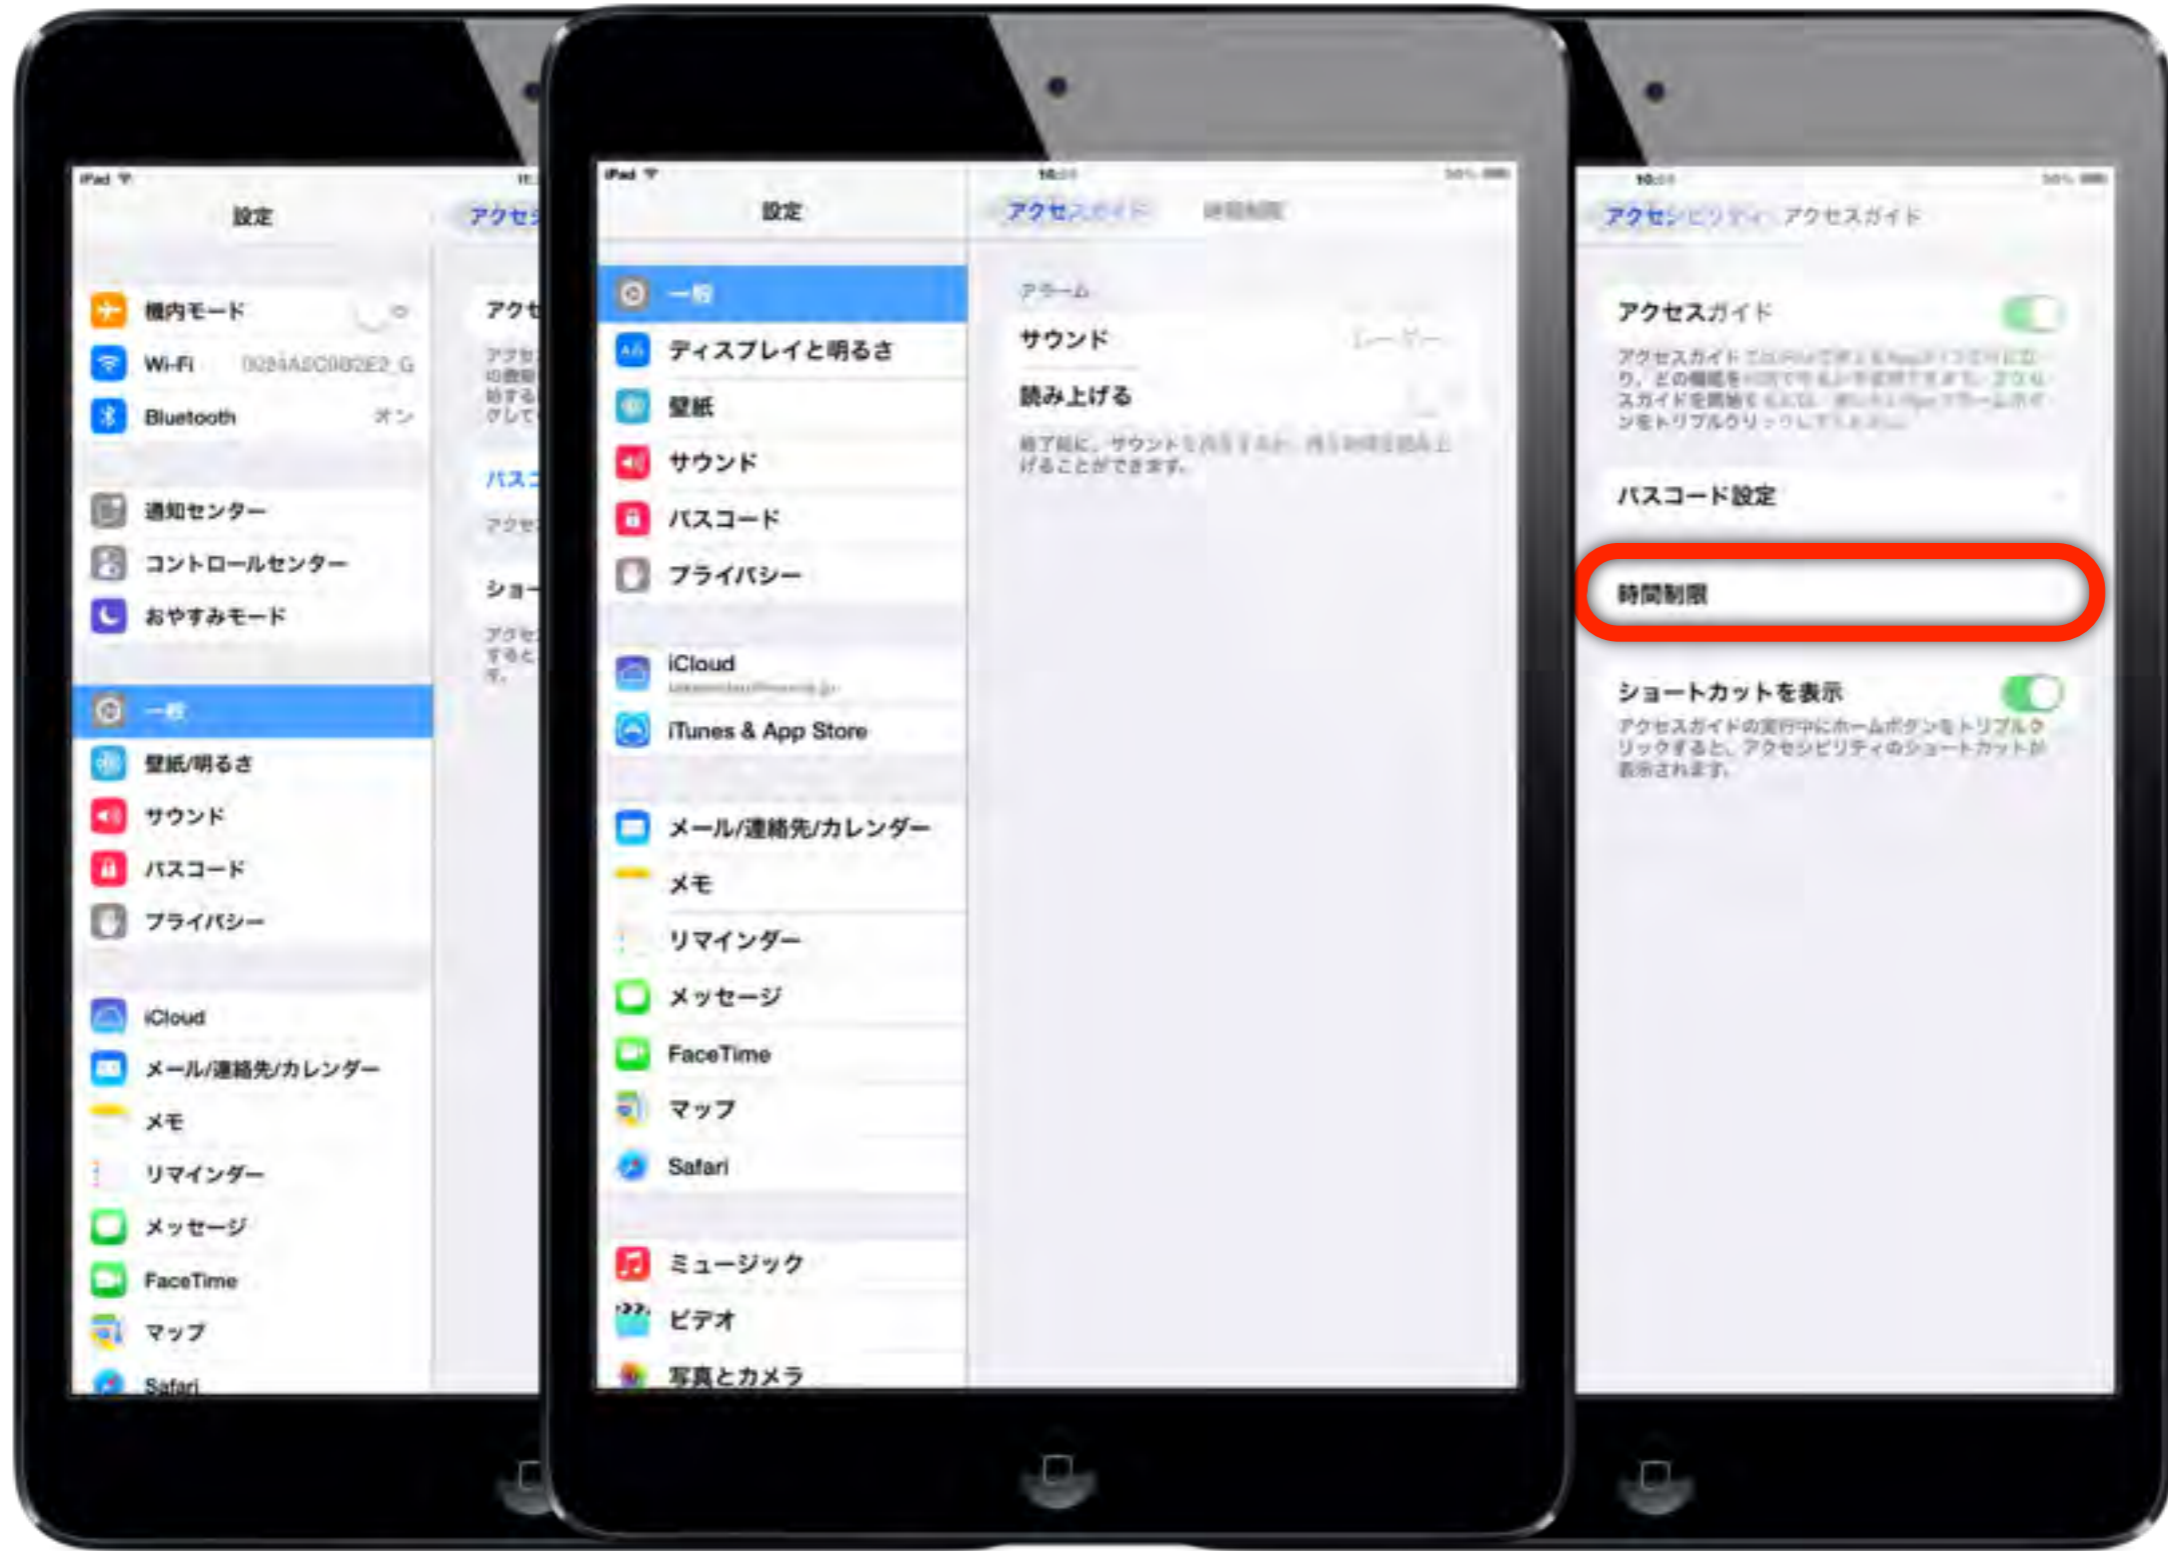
iPad

設定

アクセ

機内モード

Wi-Fi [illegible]

Bluetooth オン

通知センター

コントロールセンター

おやすみモード

一般

壁紙/明るさ

サウンド

パスコード

プライバシー

iCloud

メール/連絡先/カレンダー

メモ

リマインダー

メッセージ

FaceTime

マップ

Safari

アクセ

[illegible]

パスコ

アクセ

ショー

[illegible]

iPad

10:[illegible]

設定

一般

ディスプレイと明るさ

壁紙

サウンド

パスコード

プライバシー

iCloud

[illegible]

iTunes & App Store

メール/連絡先/カレンダー

メモ

リマインダー

メッセージ

FaceTime

マップ

Safari

ミュージック

ビデオ

写真とカメラ

アクセスガイド

時間制限

アラーム

サウンド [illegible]

読み上げる

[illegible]

10:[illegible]

アクセシビリティ アクセスガイド

アクセスガイド

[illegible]

パスコード設定

時間制限

ショートカットを表示

アクセスガイドの実行中にホームボタンをトリプルクリックすると、アクセシビリティのショートカットが表示されます。